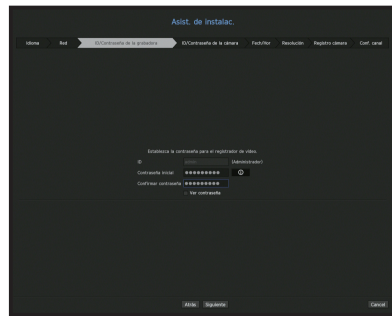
Asist. de instalac.

Idioma
Red
ID/Contraseña de la grabadora
ID/Contraseña de la cámara
Fech/Hor
Resolución
Registro cámara
Conf. canal

Establezca la contraseña para el registrador de vídeo.

ID
admin
(Administrador)
Contraseña inicial
●●●●●●●●●●
Confirmar contraseña
●●●●●●●●●●
Ver contraseña

Atrás
Siguiente
Cancel